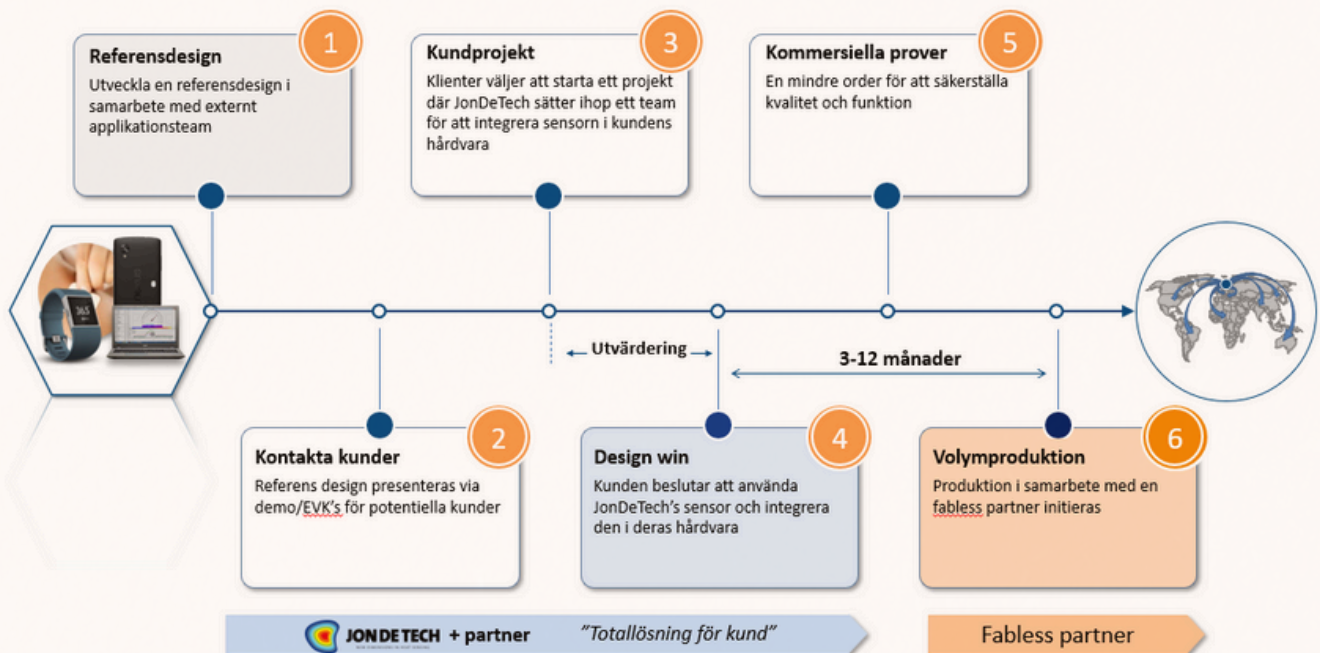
1
Referensdesign
Utveckla en referensdesign i samarbete med externt applikationsteam

3
Kundprojekt
Klienter väljer att starta ett projekt där JonDeTech sätter ihop ett team för att integrera sensorn i kundens hårdvara

5
Kommersiella prover
En mindre order för att säkerställa kvalitet och funktion

Utvärdering

3-12 månader

2
Kontakta kunder
Referens design presenteras via demo/EVK's för potentiella kunder

4
Design win
Kunden beslutar att använda JonDeTech's sensor och integrera den i deras hårdvara

6
Volymproduktion
Produktion i samarbete med en fabless partner initieras

JONDETECH + partner "Totallösning för kund"

Fabless partner